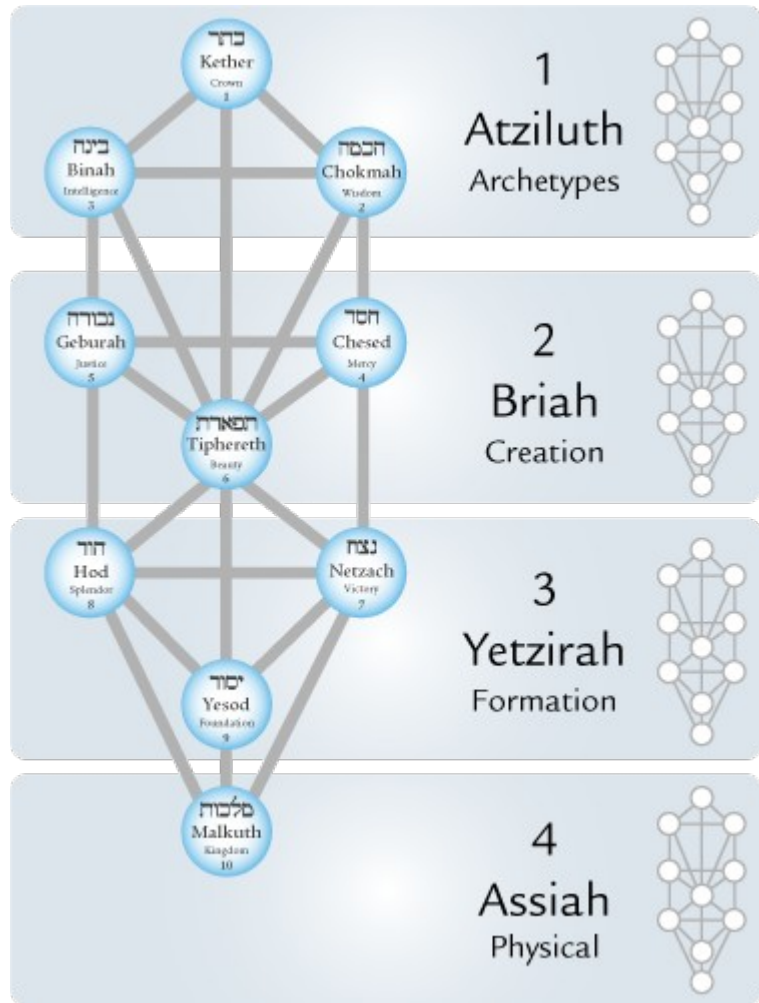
כתר
Kether
Crown
1

בינה
Binah
Intelligence
3

חכמה
Chokmah
Wisdom
2

1
Atziluth
Archetypes

גבורה
Geburah
Justice
5

חסד
Chesed
Mercy
4

תפארת
Tiphereth
Beauty
6

2
Briah
Creation

הוד
Hod
Splendor
8

נצח
Netzach
Victory
7

יסוד
Yesod
Foundation
9

3
Yetzirah
Formation

מלכות
Malkuth
Kingdom
10

4
Assiah
Physical